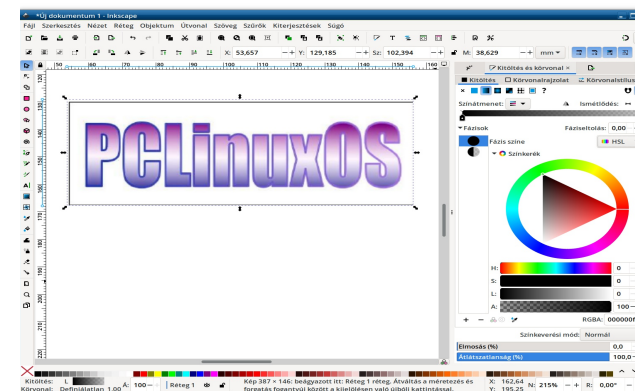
*Új dokumentum 1 - Inkscape

Fájl Szerkesztés Nézet Réteg Objektum Útvonal Szöveg Szűrők Kiterjesztések Súgó

X: 53,657 Y: 129,185 Sz: 102,394 M: 38,629 mm

50 60 70 80 90 100 110 120 130 140 150 160 170 180

PCLinuxOS

Kitöltés és körvonal ×

Kitöltés Körvonalrajzolat Körvonalstílus

×

Színátmenet: Ismétlődés:

Fázisok Fáziseltolás: 0,00

Fázis színe HSL

Színkerék

H: 0

S: 0

L: 0

A: 100

RGBA: 000000ff

Színkeverési mód: Normál

Elmosás (%) 0,0

Átlátszatlanság (%) 100,0

Kitöltés: L Körvonal: Definiálatlan 1,00 A: 100 Réteg 1 Kép 387 × 146: beágyazott itt: Réteg 1 réteg. Átváltás a méretezés és forgatás fogantyúi között a kijelölésen való újbóli kattintással. X: 162,64 Y: 195,25 N: 215% R: 0,00°